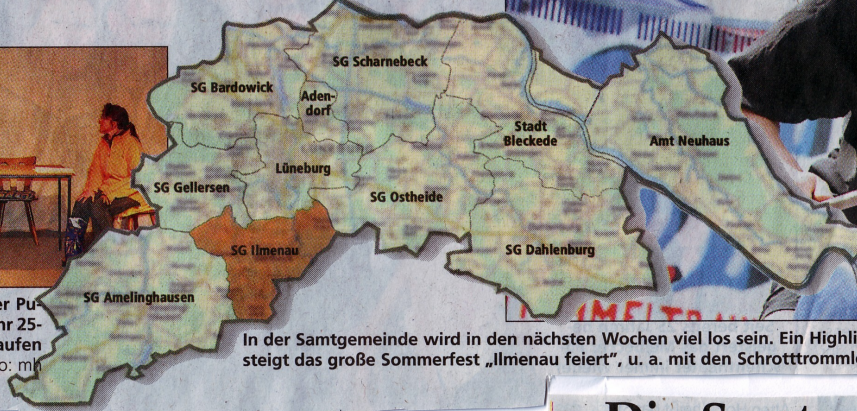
SG Bardowick

SG Scharnebeck

Adendorf

Stadt Bleckede

Amt Neuhaus

Lüneburg

SG Gellersen

SG Ostheide

SG Ilmenau

SG Dahlenburg

SG Amelinghausen

er Pu-
hr 25-
aufen
o: mh

In der Samtgemeinde wird in den nächsten Wochen viel los sein. Ein Highli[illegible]
steigt das große Sommerfest „Ilmenau feiert", u. a. mit den Schrotttromml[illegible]

Die S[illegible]